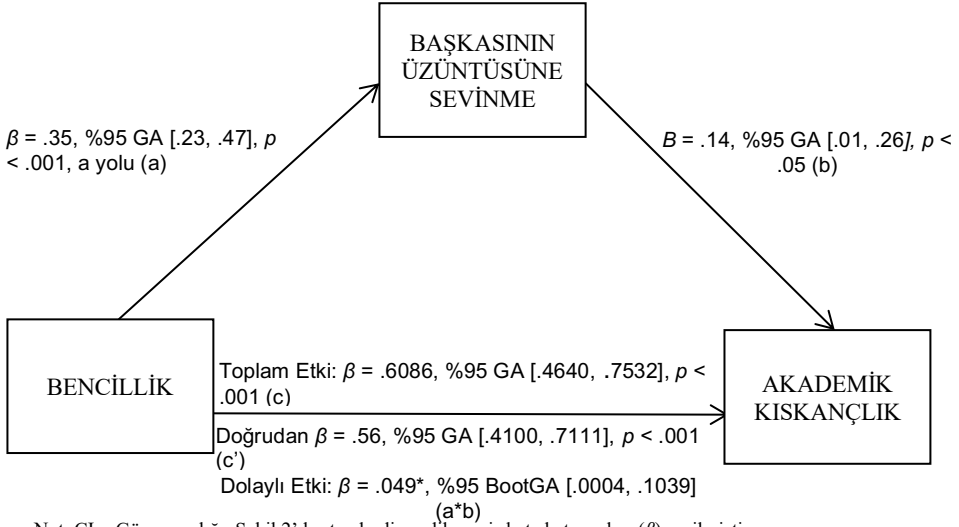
BAŞKASININ ÜZÜNTÜSÜNE SEVİNME

$\beta$ = .35, %95 GA [.23, .47], $p$ < .001, a yolu (a)

$B$ = .14, %95 GA [.01, .26], $p$ < .05 (b)

BENCİLLİK

Toplam Etki: $\beta$ = .6086, %95 GA [.4640, .7532], $p$ < .001 (c)

Doğrudan $\beta$ = .56, %95 GA [.4100, .7111], $p$ < .001 (c')

Dolaylı Etki: $\beta$ = .049*, %95 BootGA [.0004, .1039] (a*b)

AKADEMİK KISKANÇLIK

Not. GI... Güven aralığı. Şekil 2'de standardize edilmemiş katsayılar ($\beta$) verilmiştir.